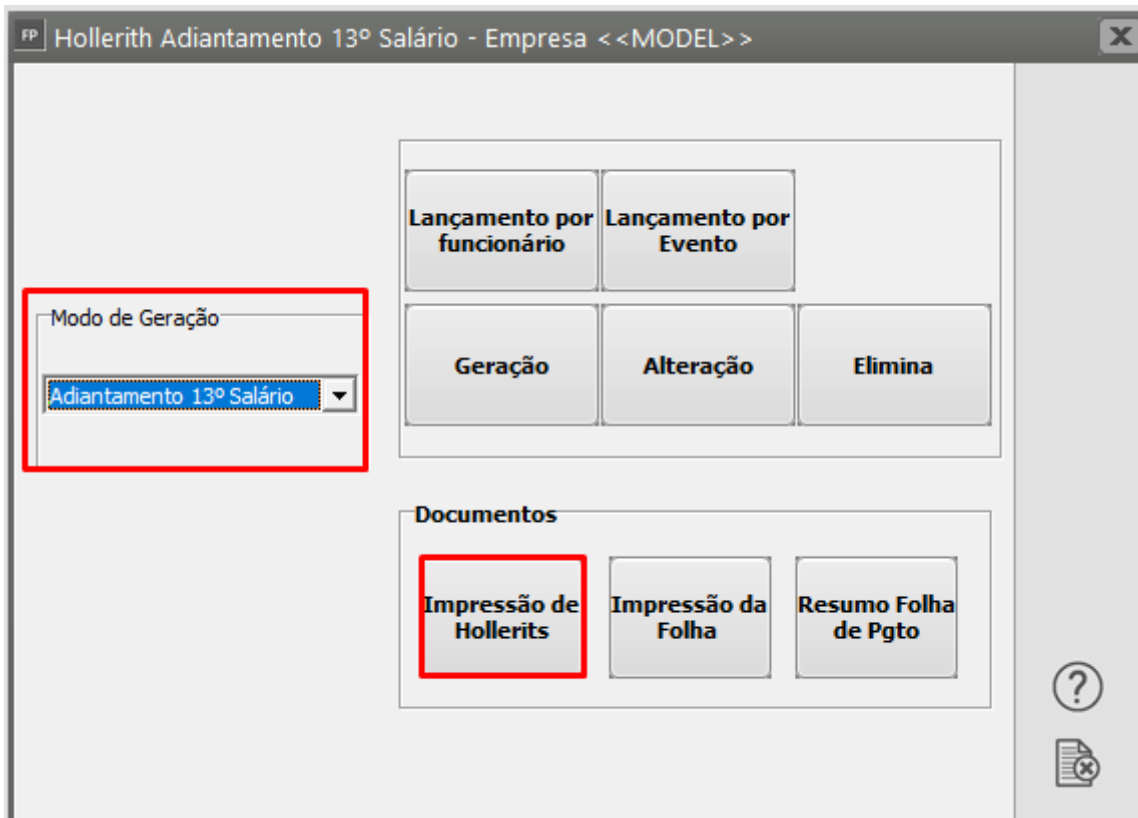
FP Hollerith Adiantamento 13º Salário - Empresa <<MODEL>>

Lançamento por funcionário

Lançamento por Evento

Modo de Geração

Adiantamento 13º Salário

Geração

Alteração

Elimina

Documentos

Impressão de Hollerits

Impressão da Folha

Resumo Folha de Pgto

?